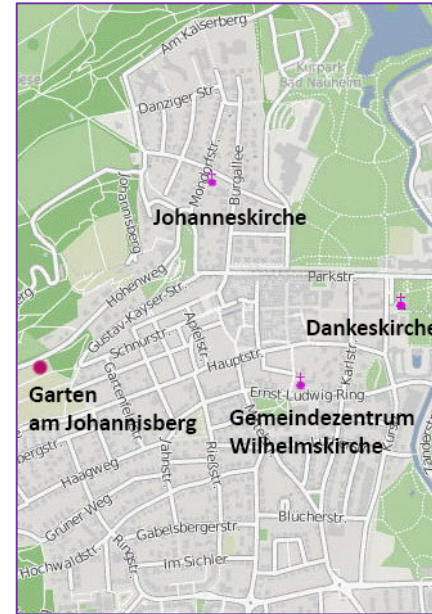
Am Kaiserberg

Kurpark Bad Nauheim

Danziger Str.

Mondorfstr.

Burgallee

Johannisberg

Johanneskirche

Hohenweg

Gustav-Kayser-Str.

Parkstr.

Schnurstr.

Apfelstr.

Dankeskirche

Hauptstr.

Garten am Johannisberg

Gartenfeldstr.

Ernst-Ludwig-Ring

Karlstr.

Haagweg

Jahnstr.

Rießstr.

Gemeindezentrum Wilhelmskirche

Grüner Weg

Blücherstr.

Gabelsbergerstr.

Hochwaldstr.

Ringstr.

Im Sichler